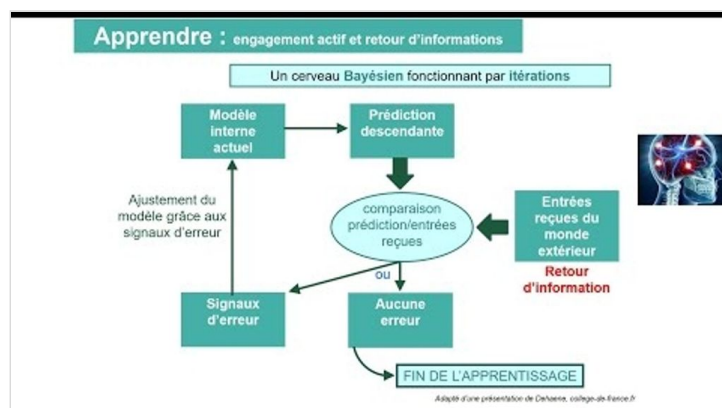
Apprendre : engagement actif et retour d'informations

Un cerveau Bayésien fonctionnant par itérations

Modèle interne actuel

Prédiction descendante

Ajustement du modèle grâce aux signaux d'erreur

comparaison prédiction/entrées reçues

Entrées reçues du monde extérieur

Retour d'information

ou

Signaux d'erreur

Aucune erreur

FIN DE L'APPRENTISSAGE

Adapté d'une présentation de Dehaene, college-de-france.fr